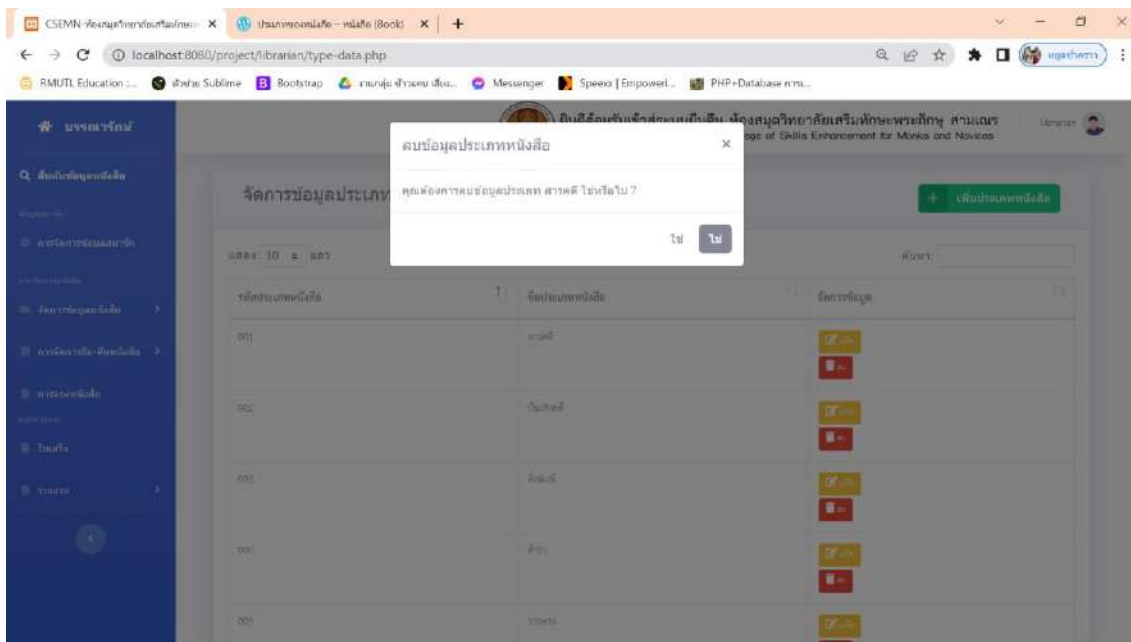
CSEMN-ห้องสมุดวิทยาลัยเสริมทักษะ ×
ประเภทของหนังสือ – หนังสือ (Book) ×
+

localhost:8080/project/librarian/type-data.php

RMUTL Education ... ติดตั้ง Sublime Bootstrap งานกลุ่ม ... Messenger Speexx | Empowerl... PHP+Database การ...

บรรณารักษ์

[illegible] ห้องสมุดวิทยาลัยเสริมทักษะพระภิกษุ สามเณร
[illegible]ge of Skills Enhancement for Monks and Novices

Librarian

Q ค้นหาข้อมูลหนังสือ

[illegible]

การจัดการข้อมูลสมาชิก

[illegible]

จัดการข้อมูลหนังสือ

การจัดการยืม-คืนหนังสือ

การจองหนังสือ

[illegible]

โพสต์

รายงาน

จัดการข้อมูลประเภท

+ เพิ่มประเภทหนังสือ

แสดง 10 แถว

ค้นหา:

| รหัสประเภทหนังสือ | ชื่อประเภทหนังสือ | จัดการข้อมูล |
|---|---|---|
| 001 | สารคดี | แก้ไข ลบ |
| 002 | บันเทิงคดี | แก้ไข ลบ |
| 003 | สิ่งพิมพ์ | แก้ไข ลบ |
| 004 | ตำรา | แก้ไข ลบ |
| 005 | วารสาร | แก้ไข |

ลบข้อมูลประเภทหนังสือ ×

คุณต้องการลบข้อมูลประเภท สารคดี ใช่หรือไม่ ?

ใช่ ไม่